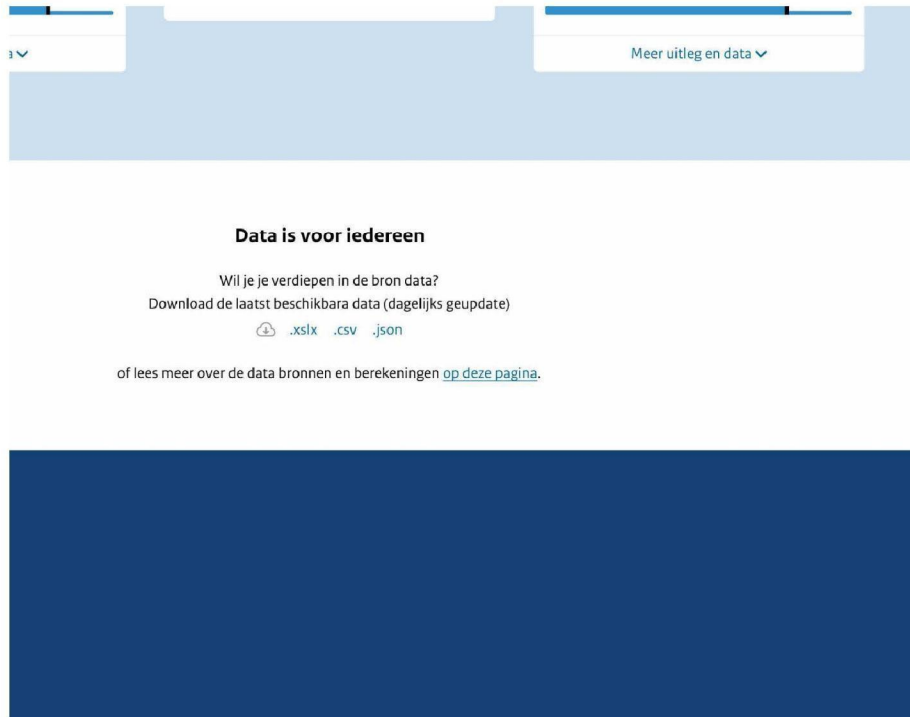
a

Meer uitleg en data

Data is voor iedereen

Wil je je verdiepen in de bron data?
Download de laatst beschikbara data (dagelijks geupdate)
.xslx .csv .json

of lees meer over de data bronnen en berekeningen op deze pagina.